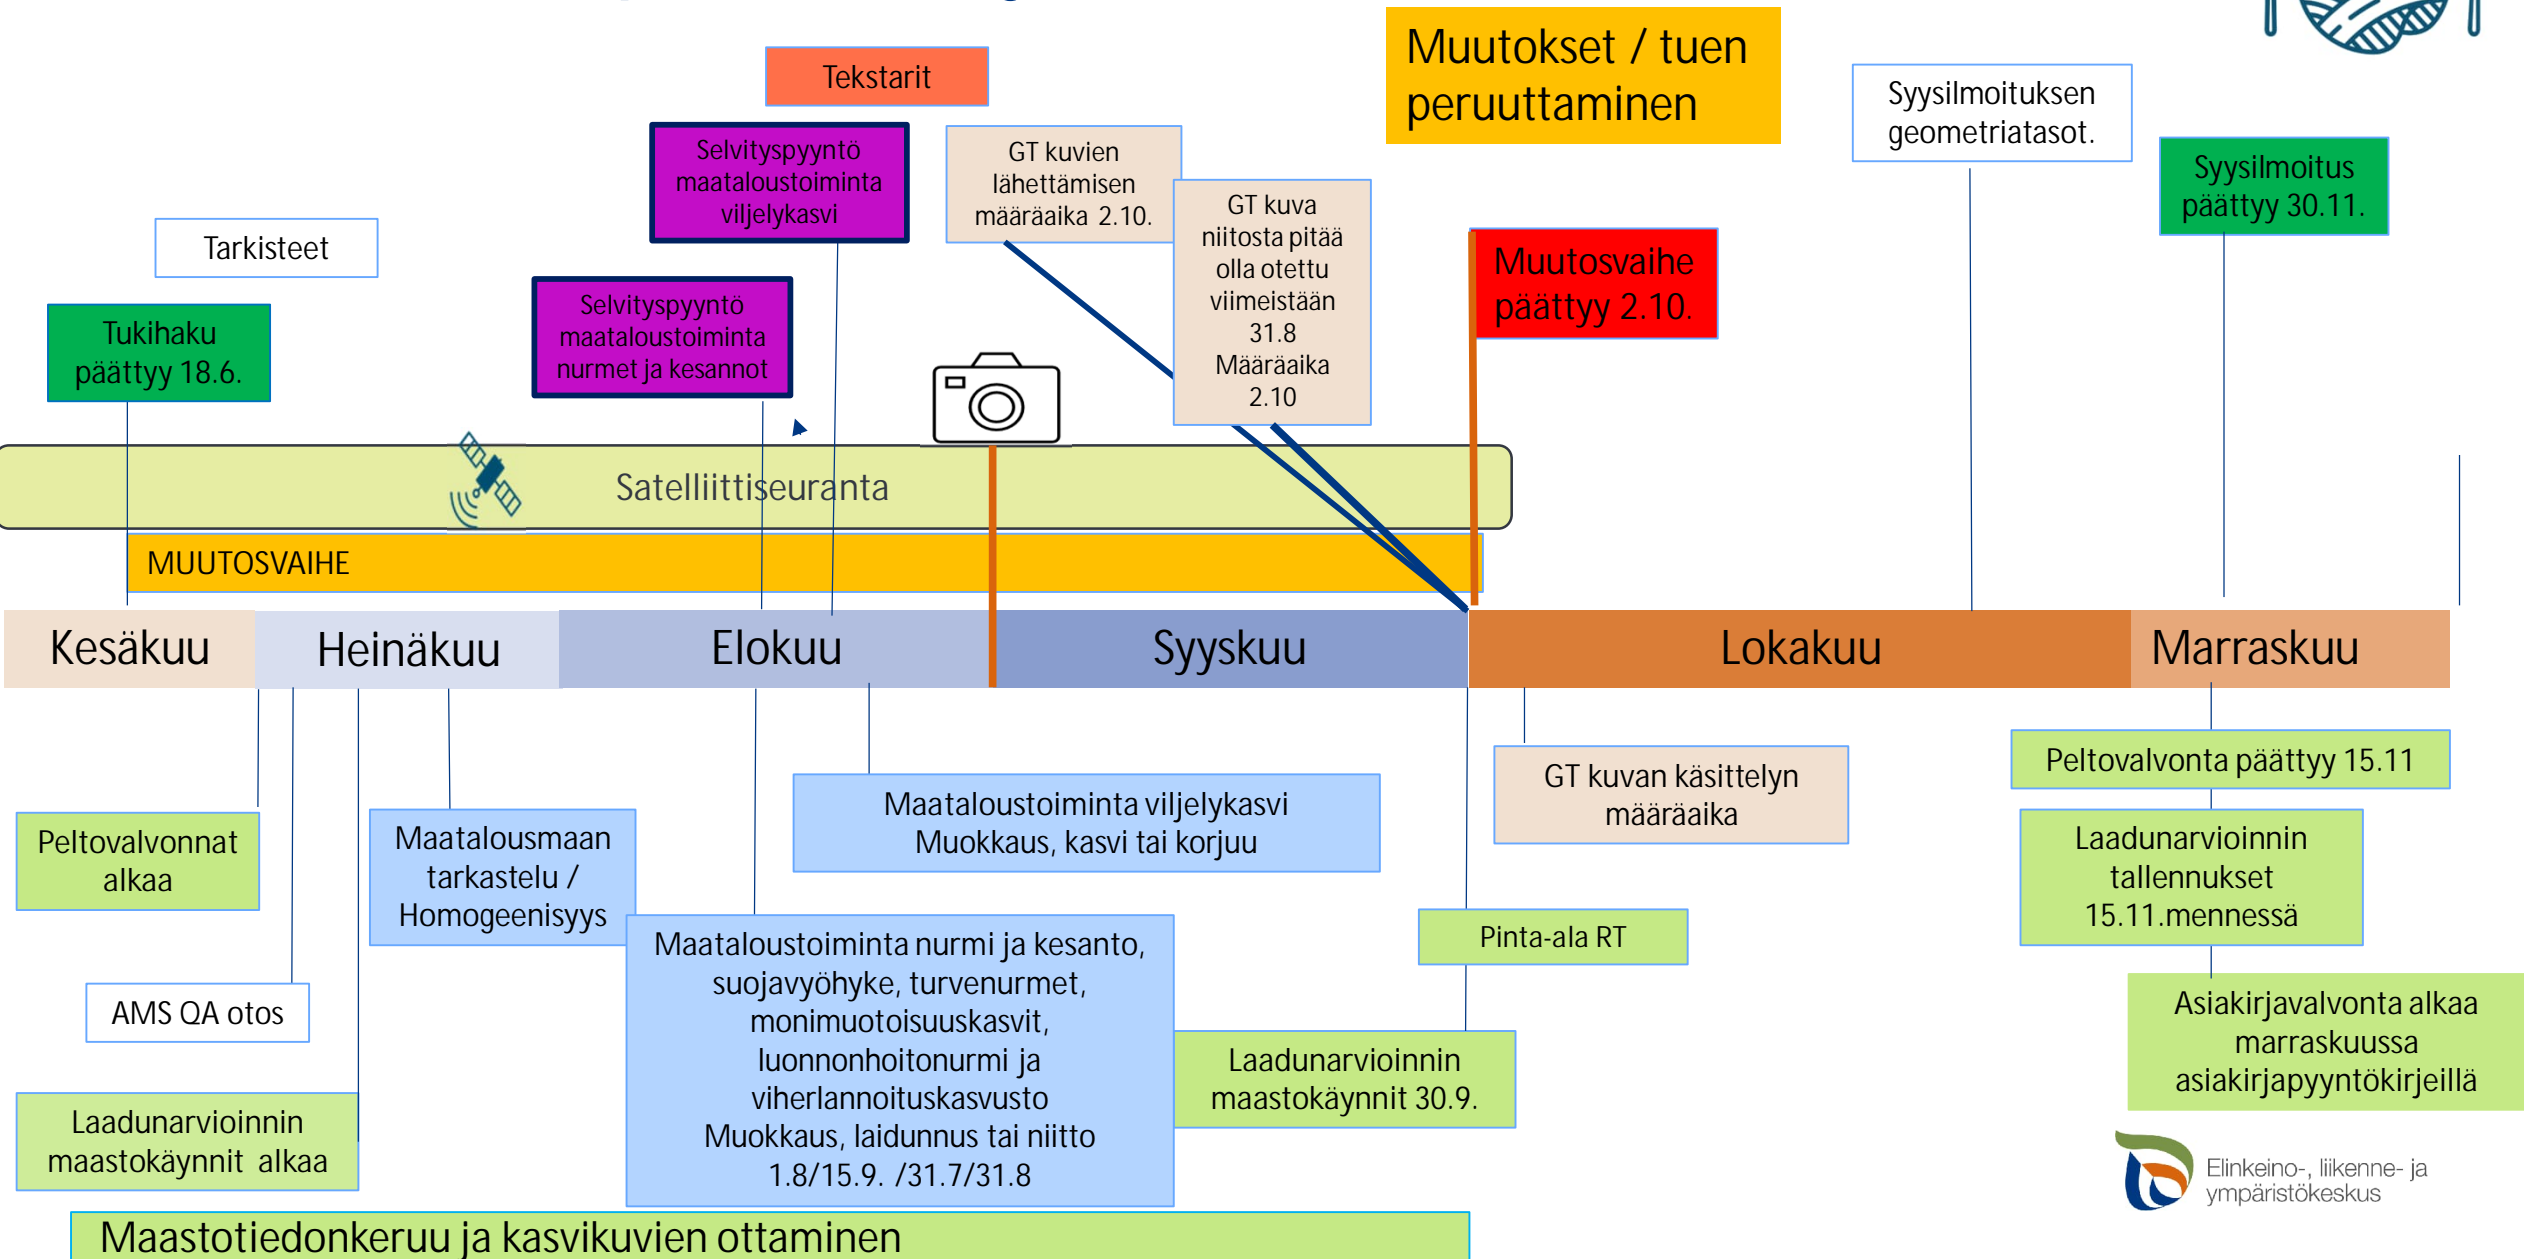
Tekstarit

Muutokset / tuen peruuttaminen

Syysilmoituksen geometriatasot.

Selvityspyyntö maataloustoiminta viljelykasvi

GT kuvien lähettämisen määräaika 2.10.

Syysilmoitus päättyy 30.11.

Tarkisteet

GT kuva niitosta pitää olla otettu viimeistään 31.8 Määräaika 2.10

Muutosvaihe päättyy 2.10.

Tukihaku päättyy 18.6.

Selvityspyyntö maataloustoiminta nurmet ja kesannot

Satelliittiseuranta

MUUTOSVAIHE

Kesäkuu

Heinäkuu

Elokuu

Syyskuu

Lokakuu

Marraskuu

GT kuvan käsittelyn määräaika

Peltovalvonta päättyy 15.11

Maataloustoiminta viljelykasvi Muokkaus, kasvi tai korjuu

Peltovalvonnat alkaa

Maatalousmaan tarkastelu / Homogeenisyys

Laadunarvioinnin tallennukset 15.11.mennessä

Maataloustoiminta nurmi ja kesanto, suojavyöhyke, turvenurmet, monimuotoisuuskasvit, luonnonhoitonurmi ja viherlannoituskasvusto Muokkaus, laidunnus tai niitto 1.8/15.9. /31.7/31.8

Pinta-ala RT

AMS QA otos

Asiakirjavalvonta alkaa marraskuussa asiakirjapyyntökirjeillä

Laadunarvioinnin maastokäynnit 30.9.

Laadunarvioinnin maastokäynnit alkaa

Elinkeino-, liikenne- ja ympäristökeskus

Maastotiedonkeruu ja kasvikuvien ottaminen